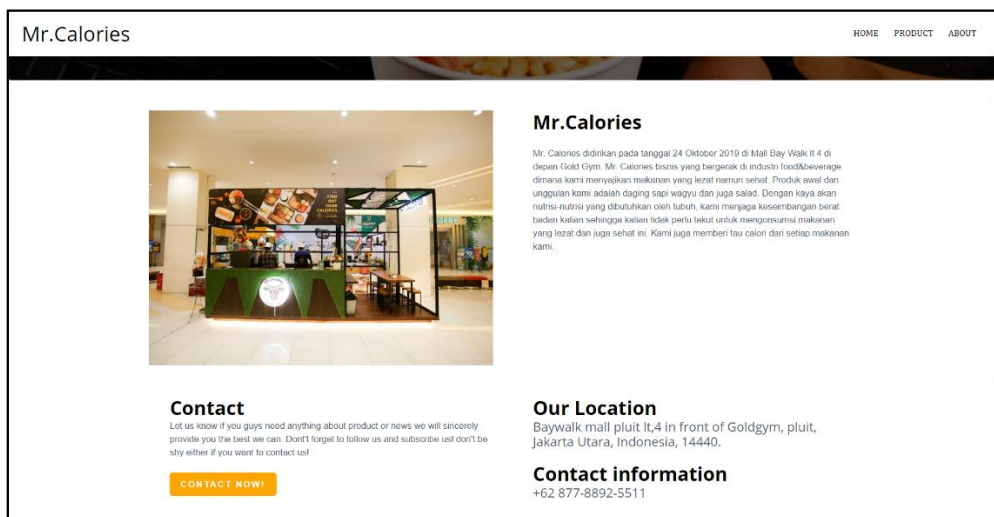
Mr.Calories

HOME PRODUCT ABOUT

Mr.Calories

Mr. Calories didirikan pada tanggal 24 Oktober 2019 di Mall Bay Walk lt 4 di depan Gold Gym. Mr. Calories bisnis yang bergerak di industri food&beverage dimana kami menyajikan makanan yang lezat namun sehat. Produk awal dan unggulan kami adalah daging sapi wagyu dan juga salad. Dengan kaya akan nutrisi-nutrisi yang dibutuhkan oleh tubuh, kami menjaga keseimbangan berat badan kalian sehingga kalian tidak perlu takut untuk mengonsumsi makanan yang lezat dan juga sehat ini. Kami juga memberi tau calori dari setiap makanan kami.

Contact

Let us know if you guys need anything about product or news we will sincerely provide you the best we can. Dont't forget to follow us and subscribe us! don't be shy either if you want to contact us!

CONTACT NOW!

Our Location

Baywalk mall pluit lt,4 in front of Goldgym, pluit, Jakarta Utara, Indonesia, 14440.

Contact information

+62 877-8892-5511